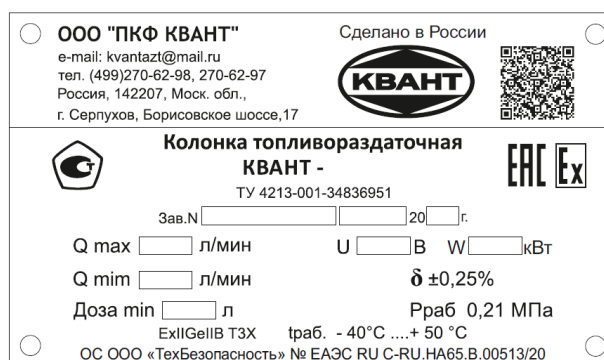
ООО "ПКФ КВАНТ"
e-mail: kvantazt@mail.ru
тел. (499)270-62-98, 270-62-97
Россия, 142207, Моск. обл.,
г. Серпухов, Борисовское шоссе,17

Сделано в России

КВАНТ

Колонка топливораздаточная
КВАНТ -

ЕАС Ex

ТУ 4213-001-34836951

Зав.N 20 г.

Q max л/мин U В W кВт

Q mim л/мин $\delta$ ±0,25%

Доза min л Рраб 0,21 МПа

ExIIGeIIB T3X tраб. - 40°C ....+ 50 °C

ОС ООО «ТехБезопасность» № ЕАЭС RU C-RU.HA65.B.00513/20